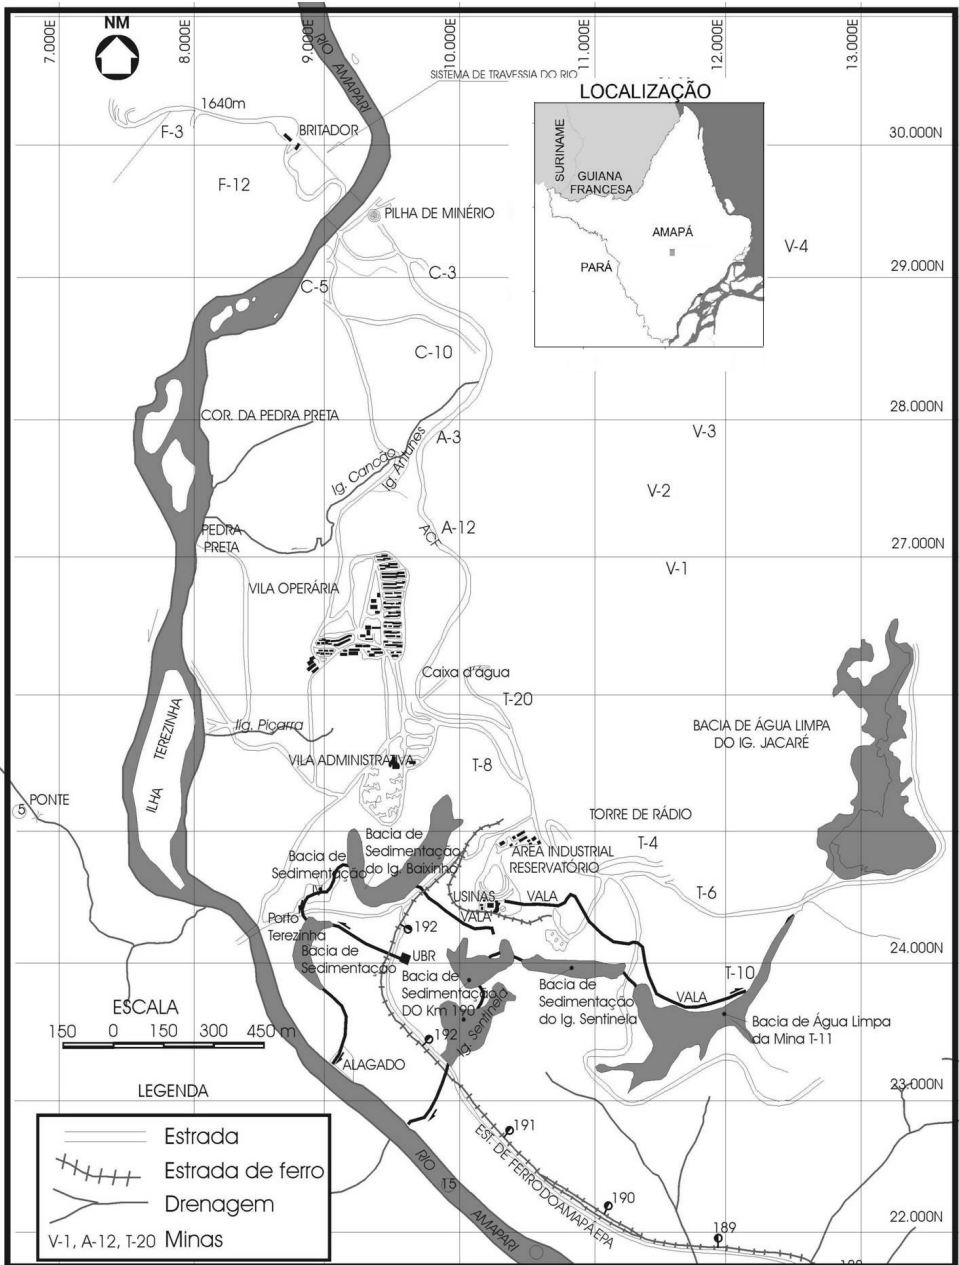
7.000E
8.000E
9.000E
10.000E
11.000E
12.000E
13.000E

NM

RIO AMAPARI

SISTEMA DE TRAVESSIA DO RIO

LOCALIZAÇÃO

SURINAME
GUIANA FRANCESA
AMAPÁ
PARÁ

30.000N
29.000N
28.000N
27.000N
24.000N
23.000N
22.000N

1640m
F-3
BRITADOR
F-12
PILHA DE MINÉRIO
C-3
C-5
C-10
V-4
COR. DA PEDRA PRETA
V-3
A-3
Ig. Canção
Ig. Antunes
V-2
A-12
ACT
PEDRA PRETA
V-1
VILA OPERÁRIA
Caixa d'agua
T-20
BACIA DE ÁGUA LIMPA DO IG. JACARÉ
Ig. Piçarra
ILHA TEREZINHA
VILA ADMINISTRATIVA
T-8
5 PONTE
TORRE DE RÁDIO
Bacia de Sedimentação do Ig. Baixinho
Bacia de Sedimentação
ÁREA INDUSTRIAL
RESERVATÓRIO
T-4
USINAS
VALA
VALA
T-6
Porto Terezinha
192
Bacia de Sedimentação
UBR
Bacia de Sedimentação DO Km 190
Bacia de Sedimentação do Ig. Sentinela
T-10
VALA
Bacia de Água Limpa da Mina T-11
ESCALA
150 0 150 300 450 m
192
Ig. Sentinela
ALAGADO
LEGENDA
191
EST. DE FERRO DO AMAPÁ EPA
190
189
RIO 15 AMAPARI

Estrada
Estrada de ferro
Drenagem
V-1, A-12, T-20 Minas